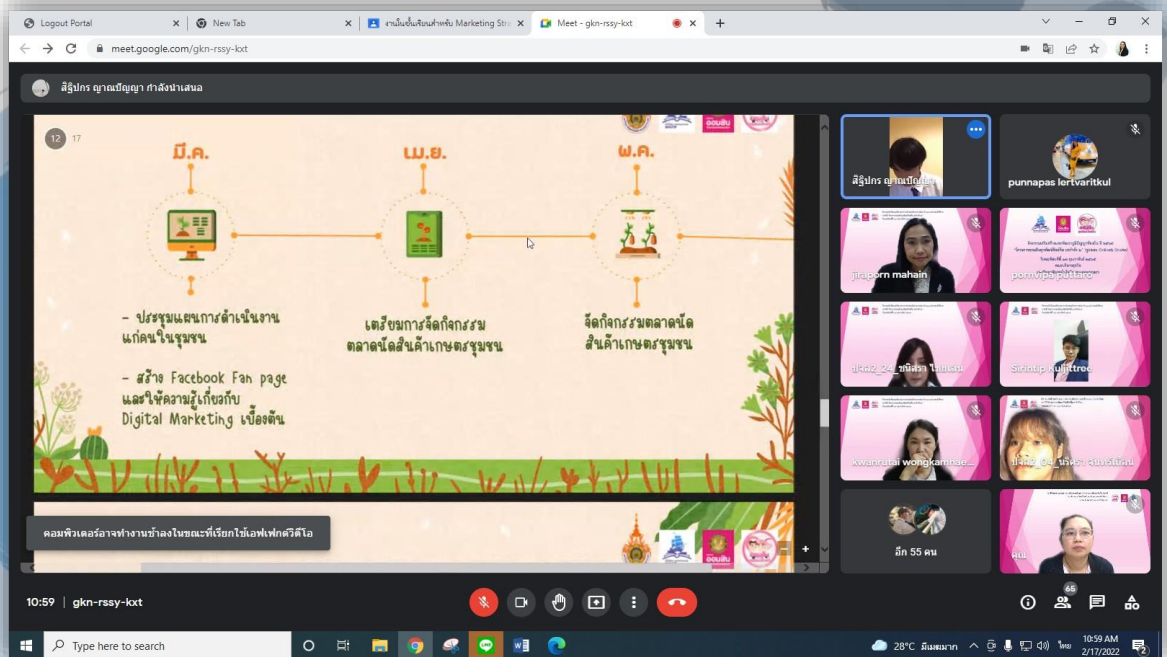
Logout Portal
New Tab
งานเริ่มต้นขั้นเรียนสำหรับ Marketing Stra
Meet - gkn-rssy-kxt

meet.google.com/gkn-rssy-kxt

สิรัปกร ญาณปัญญา กำลังนำเสนอ

12 17

มี.ค.

เม.ย.

พ.ค.

- ประชุมแผนการดำเนินงานแก่คนในชุมชน

- สร้าง Facebook Fan page และให้ความรู้เกี่ยวกับ Digital Marketing เบื้องต้น

เตรียมการจัดกิจกรรมตลาดนัดสินค้าเกษตรชุมชน

จัดกิจกรรมตลาดนัดสินค้าเกษตรชุมชน

ออมสิน

คอมพิวเตอร์อาจทำงานช้าลงในขณะที่เรียกใช้เอฟเฟกต์วิดีโอ

สิรัปกร ญาณปัญญา
punnapas lertvaritkul
jiraporn mahain
pornvipa puttaro
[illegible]_24_ชนิสรา ไชยแสน
Sirintip Kulittree
kwanrutai wongkamhae...
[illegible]_04_นริศรา จันทร์แสน
อีก 55 คน
คุณ

10:59 | gkn-rssy-kxt

65

Type here to search
28°C มีหมอกควัน
ไทย
10:59 AM
2/17/2022